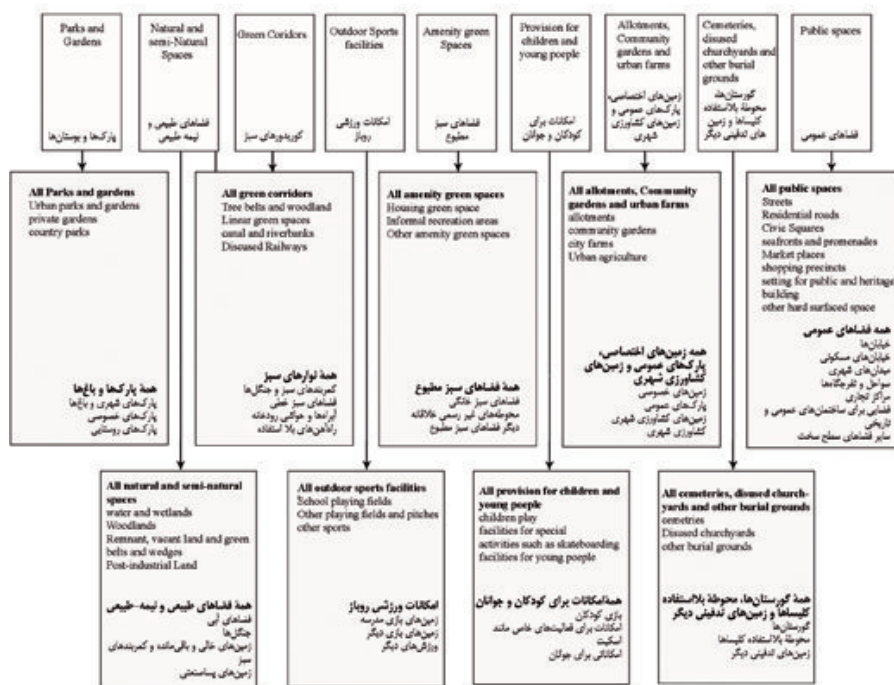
Parks and Gardens

پارک‌ها و بوستان‌ها

Natural and semi-Natural Spaces

فضاهای طبیعی و نیمه طبیعی

Green Coridors

کوریدورهای سبز

Outdoor Sports facilities

امکانات ورزشی روباز

Amenity green Spaces

فضاهای سبز مطبوع

Provision for children and young people

امکانات برای کودکان و جوانان

Allotments, Community gardens and urban farms

زمین‌های اختصاصی، پارک‌های عمومی و زمین‌های کشاورزی شهری

Cemeteries, disused churchyards and other burial grounds

گورستان‌ها، محوطهٔ بلااستفاده کلیساها و زمین‌های تدفینی دیگر

Public spaces

فضاهای عمومی

All Parks and gardens
Urban parks and gardens
private gardens
country parks

همهٔ پارک‌ها و باغ‌ها
پارک‌های شهری و باغ‌ها
پارک‌های خصوصی
پارک‌های روستایی

All green corridors
Tree belts and woodland
Linear green spaces
canal and riverbanks
Diseased Railways

همهٔ نوارهای سبز
کمربندهای سبز و جنگل‌ها
فضاهای سبز خطی
آبراه‌ها و حواشی رودخانه
راه‌آهن‌های بلا استفاده

All amenity green spaces
Housing green space
Informal recreation areas
Other amenity green spaces

همهٔ فضاهای سبز مطبوع
فضای سبز خانگی
محوطه‌های غیر رسمی علاقانه
دیگر فضاهای سبز مطبوع

All allotments, Community gardens and urban farms
allotments
community gardens
city farms
Urban agriculture

همه زمین‌های اختصاصی، پارک‌های عمومی و زمین‌های کشاورزی شهری
زمین‌های خصوصی
پارک‌های عمومی
زمین‌های کشاورزی شهری
کشاورزی شهری

All public spaces
Streets
Residential roads
Civic Squares
seafronts and promenades
Market places
shopping precincts
setting for public and heritage building
other hard surfaced space

همه فضاهای عمومی
خیابان‌ها
خیابان‌های مسکونی
میدان‌های شهری
سواحل و تفرجگاه‌ها
مراکز تجاری
فضایی برای ساختمان‌های عمومی و تاریخی
سایر فضاهای سطح سخت

All natural and semi-natural spaces
water and wetlands
Woodlands
Remnant, vacant land and green belts and wedges
Post-industrial Land

همهٔ فضاهای طبیعی و نیمه-طبیعی
فضاهای آبی
جنگل‌ها
زمین‌های خالی و باقی‌مانده و کمربندهای سبز
زمین‌های پساصنعتی

All outdoor sports facilities
School playing fields
Other playing fields and pitches
other sports

امکانات ورزشی روباز
زمین‌های بازی مدرسه
زمین‌های بازی دیگر
ورزش‌های دیگر

All provision for children and young people
children play
facilities for special activities such as skateboarding
facilities for young people

همهٔ امکانات برای کودکان و جوانان
بازی کودکان
امکانات برای فعالیت‌های خاص مانند اسکیت
امکانات برای جوانان

All cemeteries, disused churchyards and other burial grounds
cemetries
Disused churchyards
other burial grounds

همهٔ گورستان‌ها، محوطهٔ بلااستفاده کلیساها و زمین‌های تدفینی دیگر
گورستان‌ها
محوطهٔ بلااستفاده کلیساها
زمین‌های تدفینی دیگر